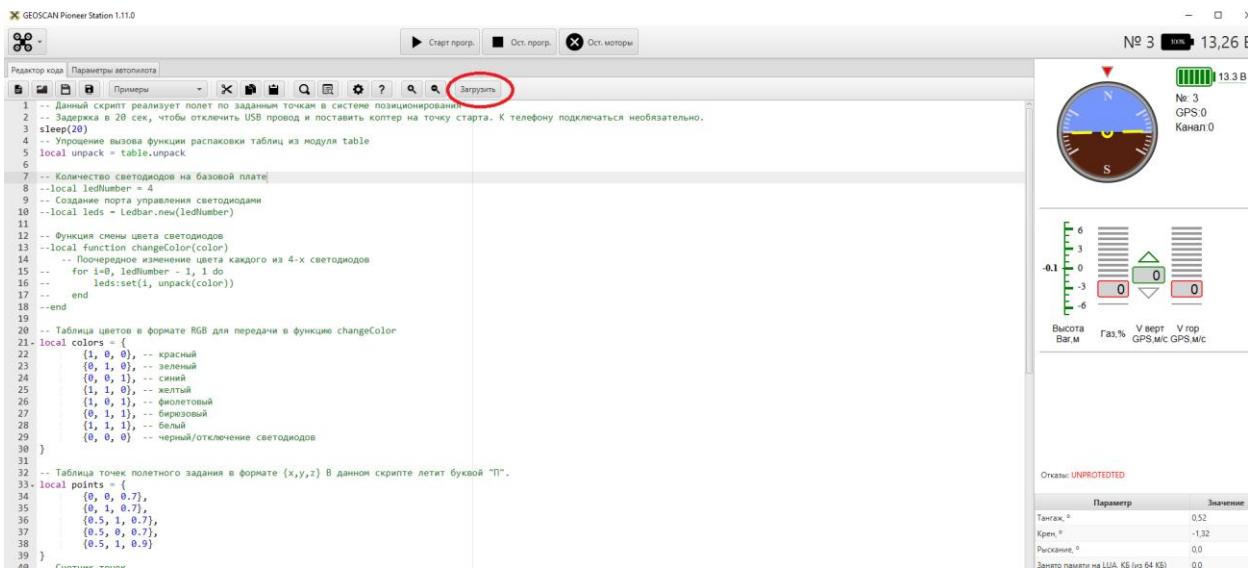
GEOSCAN Pioneer Station 1.11.0

Старт прогр. Ост. прогр. Ост. моторы

№ 3 100% 13,26 В

Редактор кода Параметры автопилота

Примеры Загрузить

1 -- Данный скрипт реализует полет по заданным точкам в системе позиционирования
2 -- Задержка в 20 сек, чтобы отключить USB провод и поставить коптер на точку старта. К телефону подключаться необязательно.
3 sleep(20)
4 -- Упрощение вызова функции распаковки таблиц из модуля table
5 local unpack = table.unpack
6
7 -- Количество светодиодов на базовой плате
8 --local ledNumber = 4
9 -- Создание порта управления светодиодами
10 --local leds = Ledbar.new(ledNumber)
11
12 -- Функция смены цвета светодиодов
13 --local function changeColor(color)
14 -- Поочередное изменение цвета каждого из 4-х светодиодов
15 -- for i=0, ledNumber - 1, 1 do
16 -- leds:set(i, unpack(color))
17 -- end
18 --end
19
20 -- Таблица цветов в формате RGB для передачи в функцию changeColor
21 local colors = {
22 {1, 0, 0}, -- красный
23 {0, 1, 0}, -- зеленый
24 {0, 0, 1}, -- синий
25 {1, 1, 0}, -- желтый
26 {1, 0, 1}, -- фиолетовый
27 {0, 1, 1}, -- бирюзовый
28 {1, 1, 1}, -- белый
29 {0, 0, 0} -- черный/отключение светодиодов
30 }
31
32 -- Таблица точек полетного задания в формате {x,y,z} В данном скрипте летит буквой "П".
33 local points = {
34 {0, 0, 0.7},
35 {0, 1, 0.7},
36 {0.5, 1, 0.7},
37 {0.5, 0, 0.7},
38 {0.5, 1, 0.9}
39 }
40 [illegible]

N S

13.3 В
№: 3
GPS:0
Канал:0

6 3 -0.1 0 -3 -6
0 0 0

Высота Баг,м Газ,% V верт GPS,м/с V гор GPS,м/с

Отказы: UNPROTEDTED

| Параметр | Значение |
|---|---|
| Тангаж, ° | 0,52 |
| Крен, ° | -1,32 |
| Рыскание, ° | 0,0 |
| Занято памяти на LUA, КБ (из 64 КБ) | 0,0 |